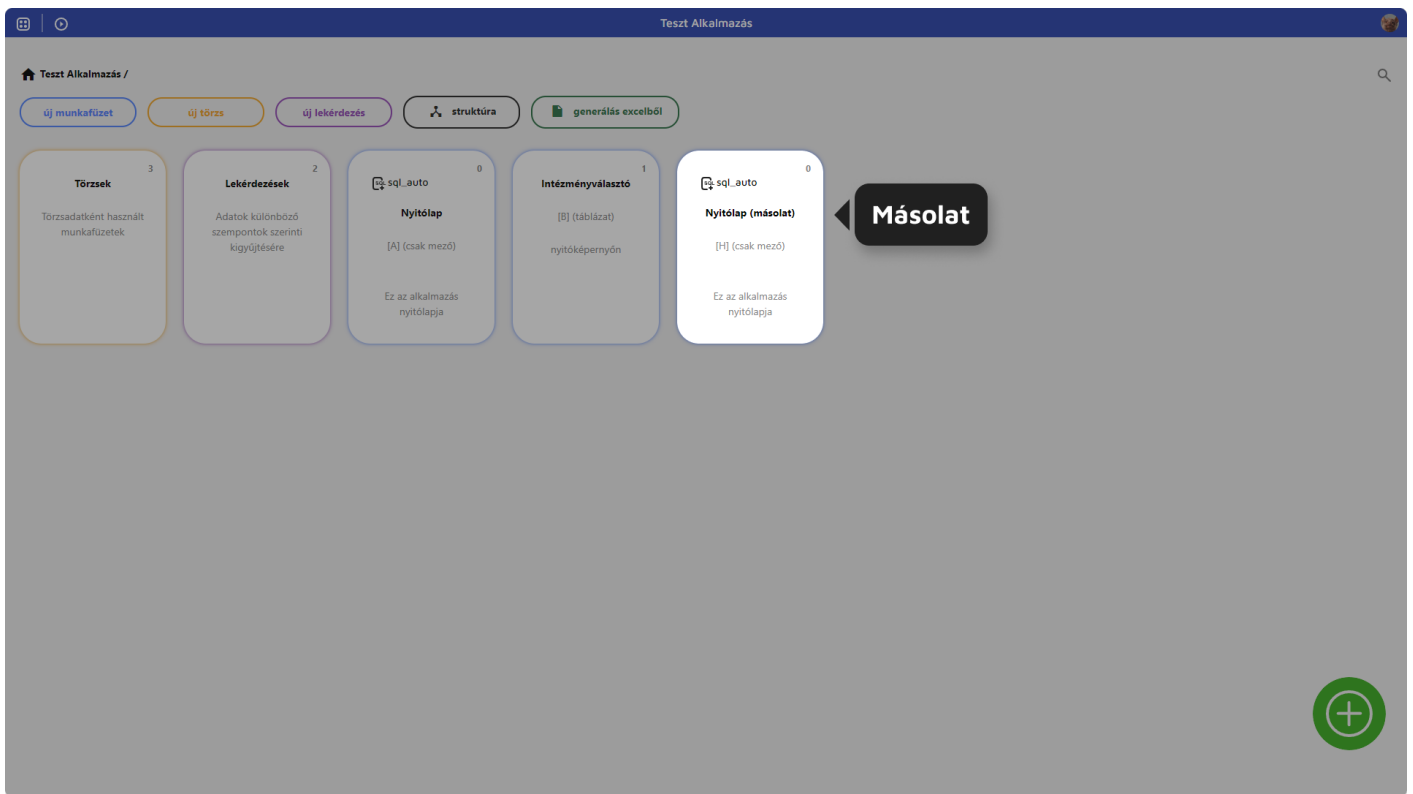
Teszt Alkalmazás

Teszt Alkalmazás /

új munkafüzet
új törzs
új lekérdezés
struktúra
generálás excelből

3
Törzsek
Törzsadatként használt munkafüzetek

2
Lekérdezések
Adatok különböző szempontok szerinti kigyűjtésére

0
sql_auto
Nyitólap
[A] (csak mező)
Ez az alkalmazás nyitólapja

1
Intézményválasztó
[B] (táblázat)
nyitóképernyőn

0
sql_auto
Nyitólap (másolat)
[H] (csak mező)
Ez az alkalmazás nyitólapja

Másolat